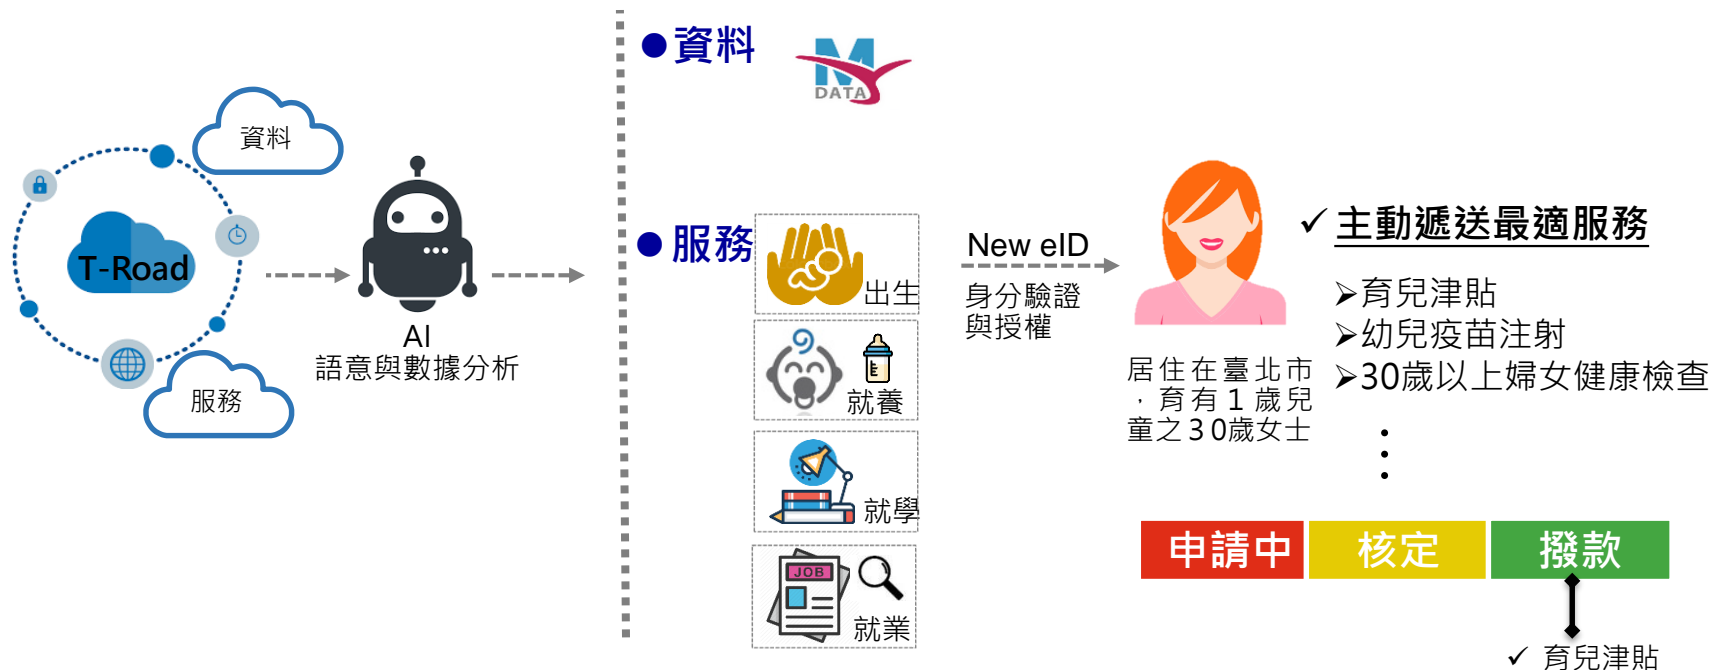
資料

T-Road

服務

AI
語意與數據分析

●資料

DATA

●服務

出生

就養

就學

JOB

就業

New eID

身分驗證
與授權

居住在臺北市，育有1歲兒童之30歲女士

✓主動遞送最適服務

➢育兒津貼
➢幼兒疫苗注射
➢30歲以上婦女健康檢查
⋮

| 申請中 | 核定 | 撥款 |
|---|---|---|

✓ 育兒津貼